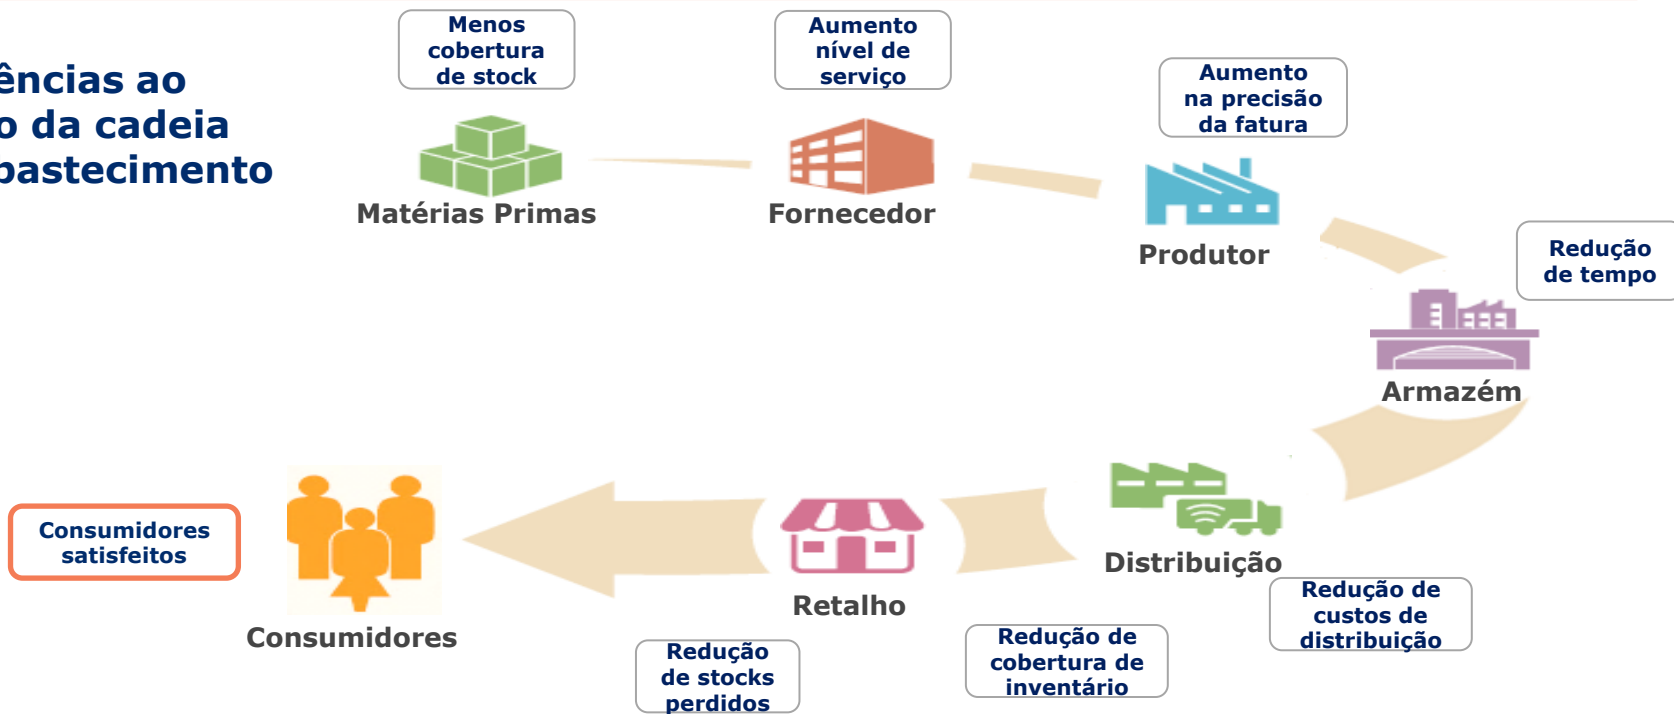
ências ao
o da cadeia
pastecimento

Menos cobertura de stock

Aumento nível de serviço

Aumento na precisão da fatura

Matérias Primas

Fornecedor

Produtor

Redução de tempo

Armazém

Distribuição

Redução de custos de distribuição

Retalho

Redução de cobertura de inventário

Redução de stocks perdidos

Consumidores

Consumidores satisfeitos